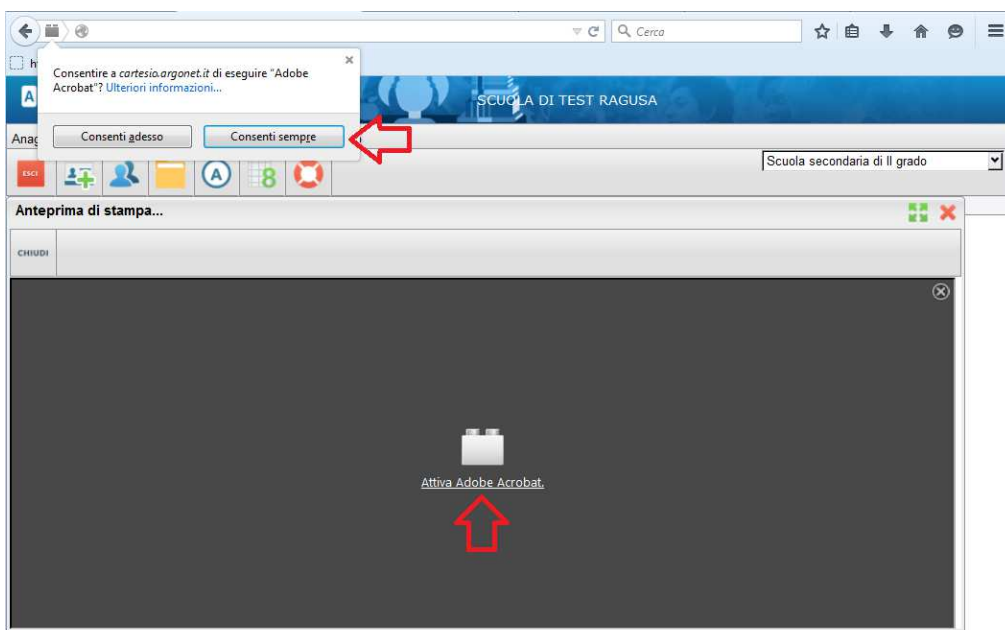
Cerca

Consentire a cartesio.argonet.it di eseguire "Adobe Acrobat"? Ulteriori informazioni...

Consenti adesso
Consenti sempre

h
A
SCUOLA DI TEST RAGUSA
Anag
ESCI
8
Scuola secondaria di II grado

Anteprima di stampa...
CHIUDI

Attiva Adobe Acrobat.